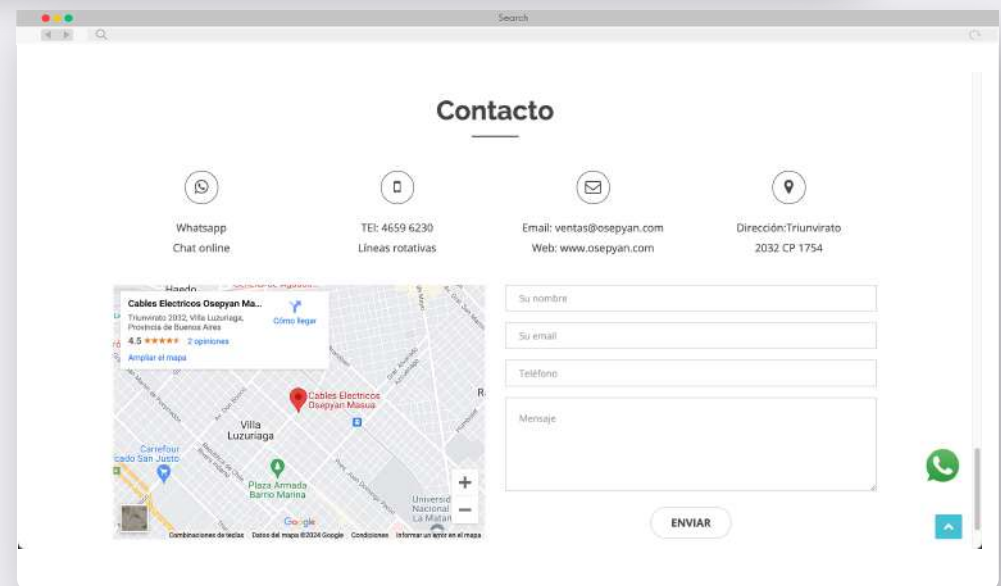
Search

Contacto

Whatsapp
Chat online

TEl: 4659 6230
Líneas rotativas

Email: ventas@osepyan.com
Web: www.osepyan.com

Dirección:Triunvirato
2032 CP 1754

Haedo

Cables Electricos Osepyan Ma...
Triunvirato 2032, Villa Luzuriaga, Provincia de Buenos Aires
Cómo llegar
4.5 ★★★★★ 2 opiniones
Ampliar el mapa

Cables Electricos Osepyan Masua

Villa Luzuriaga

Carrefour
cado San Justo

Plaza Armada Barrio Marina

Universidad Nacional La Matan

Google

Combinaciones de teclas Datos del mapa ©2024 Google Condiciones Informar un error en el mapa

Su nombre

Su email

Teléfono

Mensaje

ENVIAR